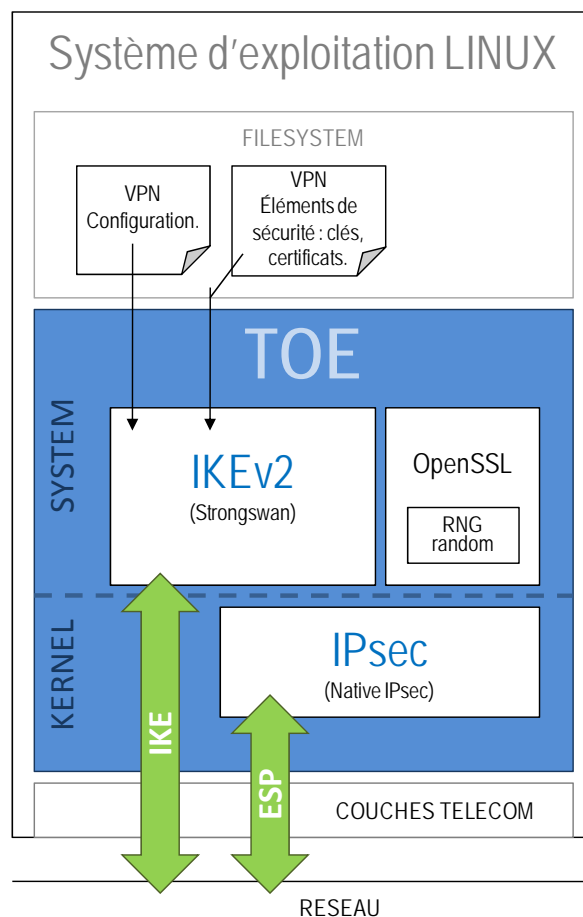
Système d'exploitation LINUX

FILESYSTEM

VPN Configuration.

VPN Éléments de sécurité : clés, certificats.

TOE

SYSTEM

IKEv2
(Strongswan)

OpenSSL

RNG random

KERNEL

IPsec
(Native IPsec)

IKE

ESP

COUCHES TELECOM

RESEAU